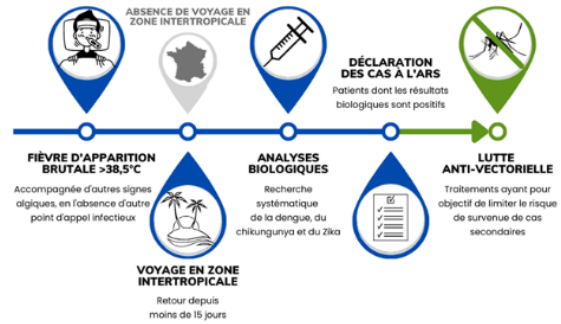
ABSENCE DE VOYAGE EN ZONE INTERTROPICALE

DÉCLARATION DES CAS À L'ARS

Patients dont les résultats biologiques sont positifs

FIÈVRE D'APPARITION BRUTALE >38,5°C

Accompagnée d'autres signes algiques, en l'absence d'autre point d'appel infectieux

ANALYSES BIOLOGIQUES

Recherche systématique de la dengue, du chikungunya et du Zika

LUTTE ANTI-VECTORIELLE

Traitements ayant pour objectif de limiter le risque de survenue de cas secondaires

VOYAGE EN ZONE INTERTROPICALE

Retour depuis moins de 15 jours